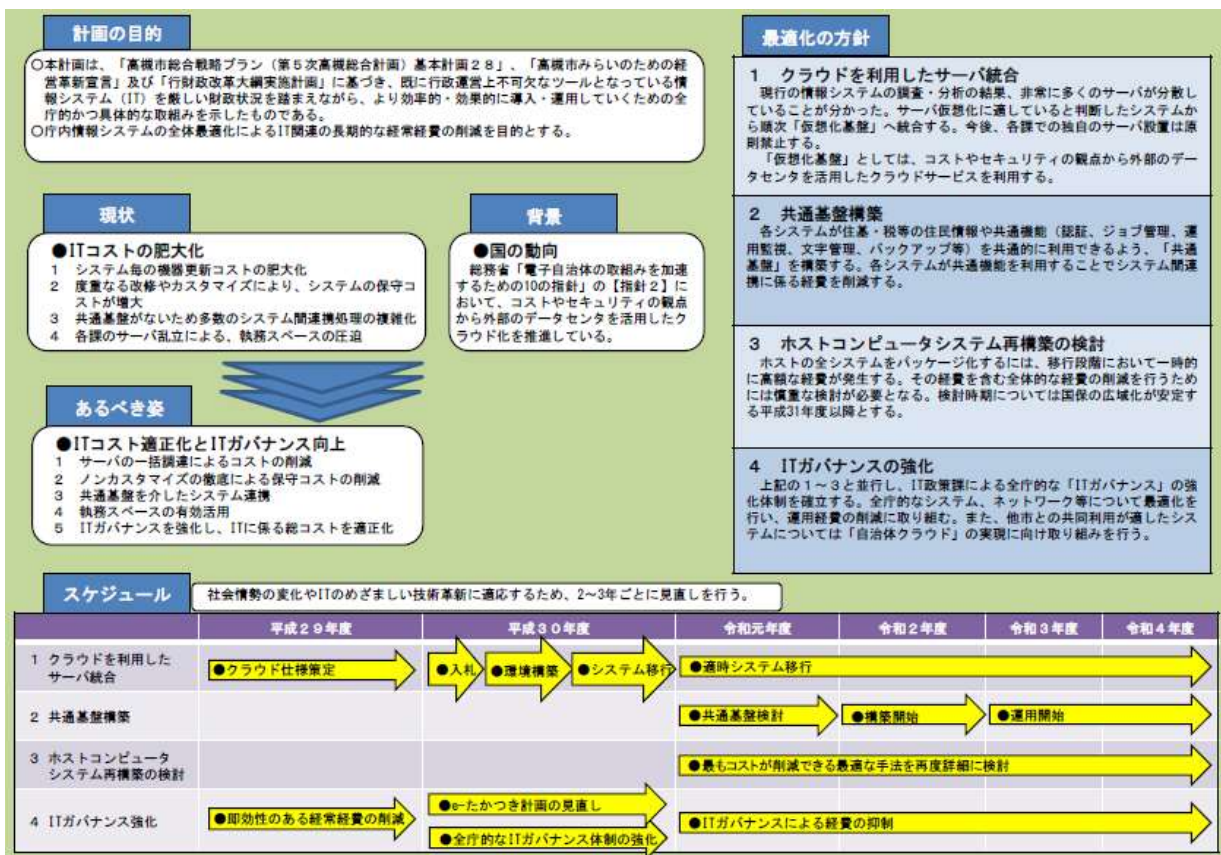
計画の目的

○本計画は、「高槻市総合戦略プラン（第５次高槻総合計画）基本計画２８」、「高槻市みらいのための経営革新宣言」及び「行財政改革大綱実施計画」に基づき、既に行政運営上不可欠なツールとなっている情報システム（IT）を厳しい財政状況を踏まえながら、より効率的・効果的に導入・運用していくための全庁的かつ具体的な取組みを示したものである。
○庁内情報システムの全体最適化によるIT関連の長期的な経常経費の削減を目的とする。

現状

●ITコストの肥大化
1　システム毎の機器更新コストの肥大化
2　度重なる改修やカスタマイズにより、システムの保守コストが増大
3　共通基盤がないため多数のシステム間連携処理の複雑化
4　各課のサーバ乱立による、執務スペースの圧迫

背景

●国の動向
総務省「電子自治体の取組みを加速するための10の指針」の【指針２】において、コストやセキュリティの観点から外部のデータセンタを活用したクラウド化を推進している。

あるべき姿

●ITコスト適正化とITガバナンス向上
1　サーバの一括調達によるコストの削減
2　ノンカスタマイズの徹底による保守コストの削減
3　共通基盤を介したシステム連携
4　執務スペースの有効活用
5　ITガバナンスを強化し、ITに係る総コストを適正化

最適化の方針

1　クラウドを利用したサーバ統合
現行の情報システムの調査・分析の結果、非常に多くのサーバが分散していることが分かった。サーバ仮想化に適していると判断したシステムから順次「仮想化基盤」へ統合する。今後、各課での独自のサーバ設置は原則禁止する。
「仮想化基盤」としては、コストやセキュリティの観点から外部のデータセンタを活用したクラウドサービスを利用する。

2　共通基盤構築
各システムが住基・税等の住民情報や共通機能（認証、ジョブ管理、運用監視、文字管理、バックアップ等）を共通的に利用できるよう、「共通基盤」を構築する。各システムが共通機能を利用することでシステム間連携に係る経費を削減する。

3　ホストコンピュータシステム再構築の検討
ホストの全システムをパッケージ化するには、移行段階において一時的に高額な経費が発生する。その経費を含む全体的な経費の削減を行うためには慎重な検討が必要となる。検討時期については国保の広域化が安定する平成31年度以降とする。

4　ITガバナンスの強化
上記の１～３と並行し、IT政策課による全庁的な「ITガバナンス」の強化体制を確立する。全庁的なシステム、ネットワーク等について最適化を行い、運用経費の削減に取り組む。また、他市との共同利用が適したシステムについては「自治体クラウド」の実現に向け取り組みを行う。

スケジュール　社会情勢の変化やITのめざましい技術革新に適応するため、2~3年ごとに見直しを行う。

| | 平成２９年度 | 平成３０年度 | 令和元年度 | 令和２年度 | 令和３年度 | 令和４年度 |
|---|---|---|---|---|---|---|
| 1 クラウドを利用したサーバ統合 | ●クラウド仕様策定 | ●入札 ●環境構築 ●システム移行 | ●適時システム移行 | | | |
| 2 共通基盤構築 | | | ●共通基盤検討 | ●構築開始 | ●運用開始 | |
| 3 ホストコンピュータシステム再構築の検討 | | | ●最もコストが削減できる最適な手法を再度詳細に検討 | | | |
| 4 ITガバナンス強化 | ●即効性のある経常経費の削減 | ●e-たかつき計画の見直し ●全庁的なITガバナンス体制の強化 | ●ITガバナンスによる経費の抑制 | | | |